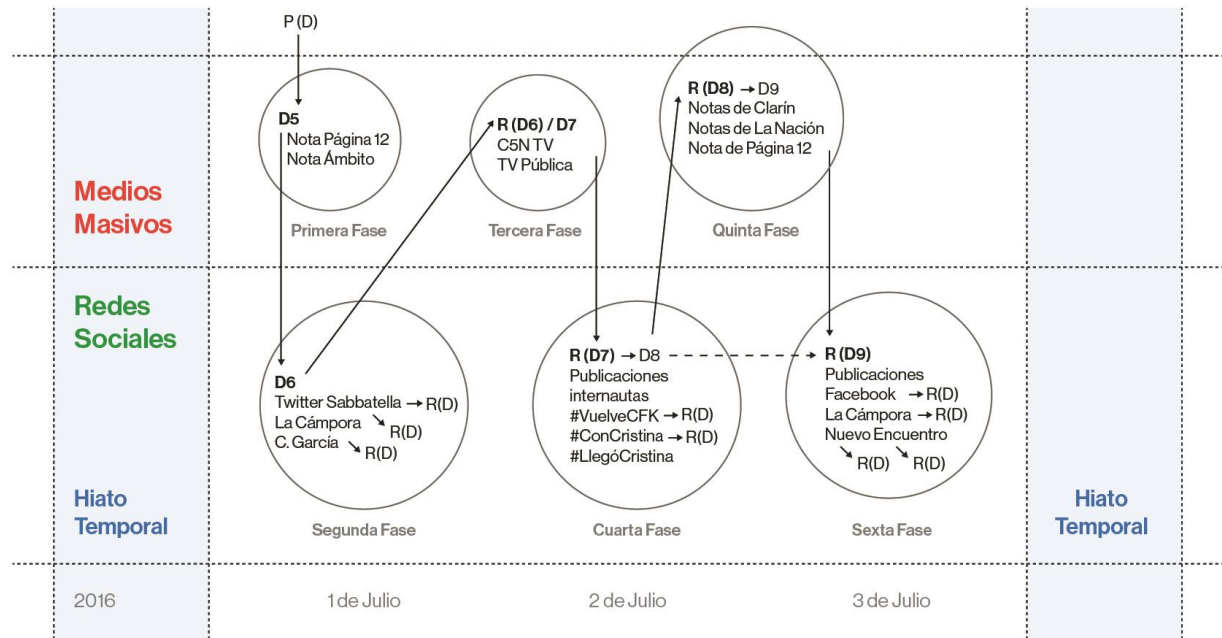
P (D)

Medios Masivos

D5
Nota Página 12
Nota Ámbito

Primera Fase

R (D6) / D7
C5N TV
TV Pública

Tercera Fase

R (D8) → D9
Notas de Clarín
Notas de La Nación
Nota de Página 12

Quinta Fase

Redes Sociales

D6
Twitter Sabbatella → R(D)
La Cámpora → R(D)
C. García → R(D)

Segunda Fase

R (D7) → D8
Publicaciones internautas
#VuelveCFK → R(D)
#ConCristina → R(D)
#LlegóCristina

Cuarta Fase

R (D9)
Publicaciones
Facebook → R(D)
La Cámpora → R(D)
Nuevo Encuentro
R(D) R(D)

Sexta Fase

Hiato Temporal

Hiato Temporal

2016

1 de Julio

2 de Julio

3 de Julio